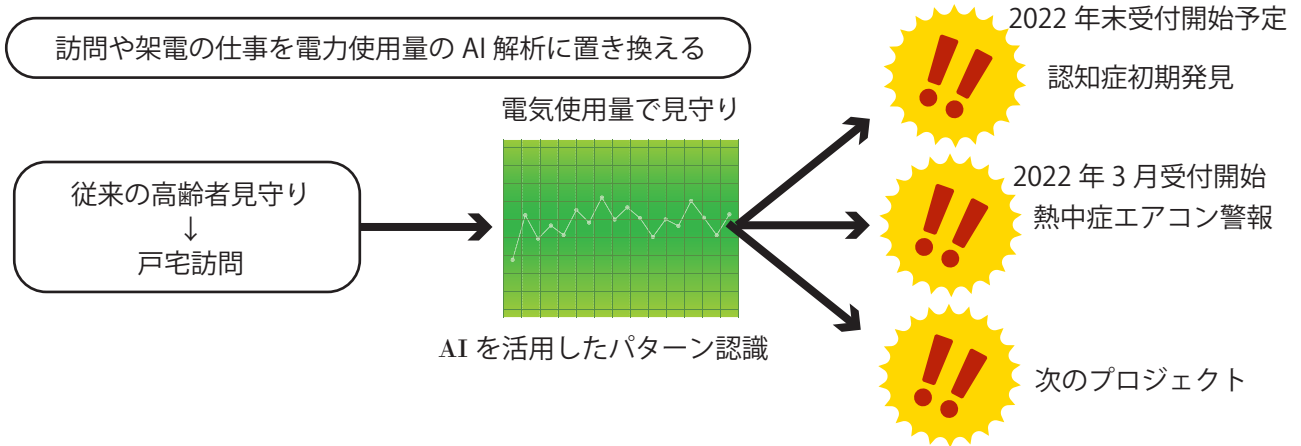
訪問や架電の仕事を電力使用量の AI 解析に置き換える

電気使用量で見守り

従来の高齢者見守り
↓
戸宅訪問

AI を活用したパターン認識

2022 年末受付開始予定
認知症初期発見

2022 年 3 月受付開始
熱中症エアコン警報

次のプロジェクト